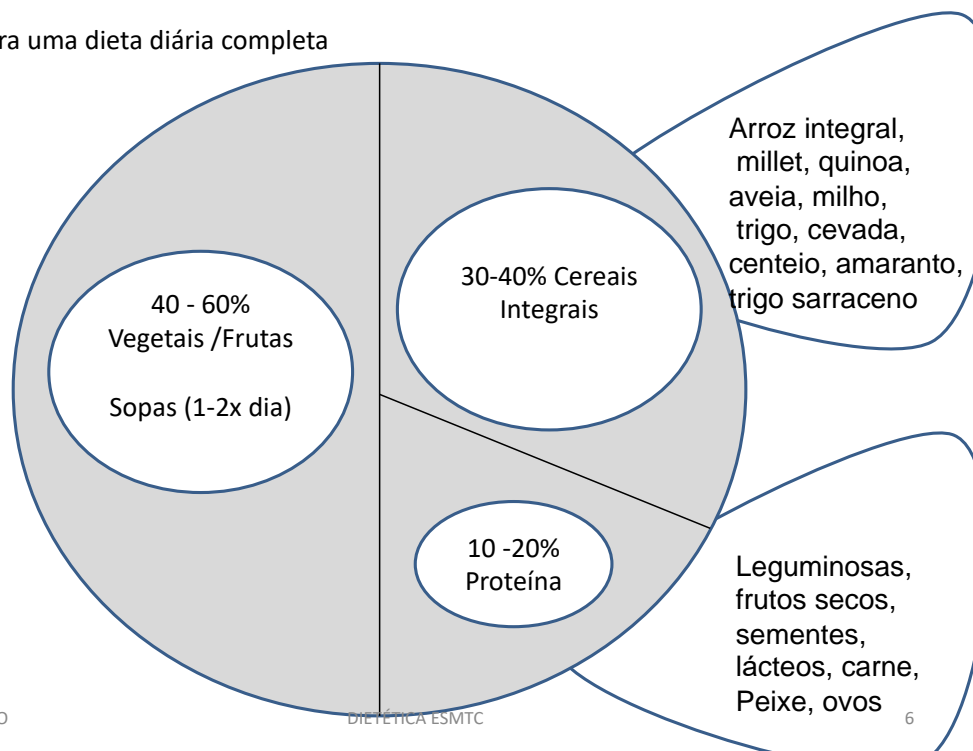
ra uma dieta diária completa

40 - 60%
Vegetais /Frutas

Sopas (1-2x dia)

30-40% Cereais Integrais

Arroz integral, millet, quinoa, aveia, milho, trigo, cevada, centeio, amaranto, trigo sarraceno

10 -20% Proteína

Leguminosas, frutos secos, sementes, lácteos, carne, Peixe, ovos

O

DIETÉTICA ESMTC

6